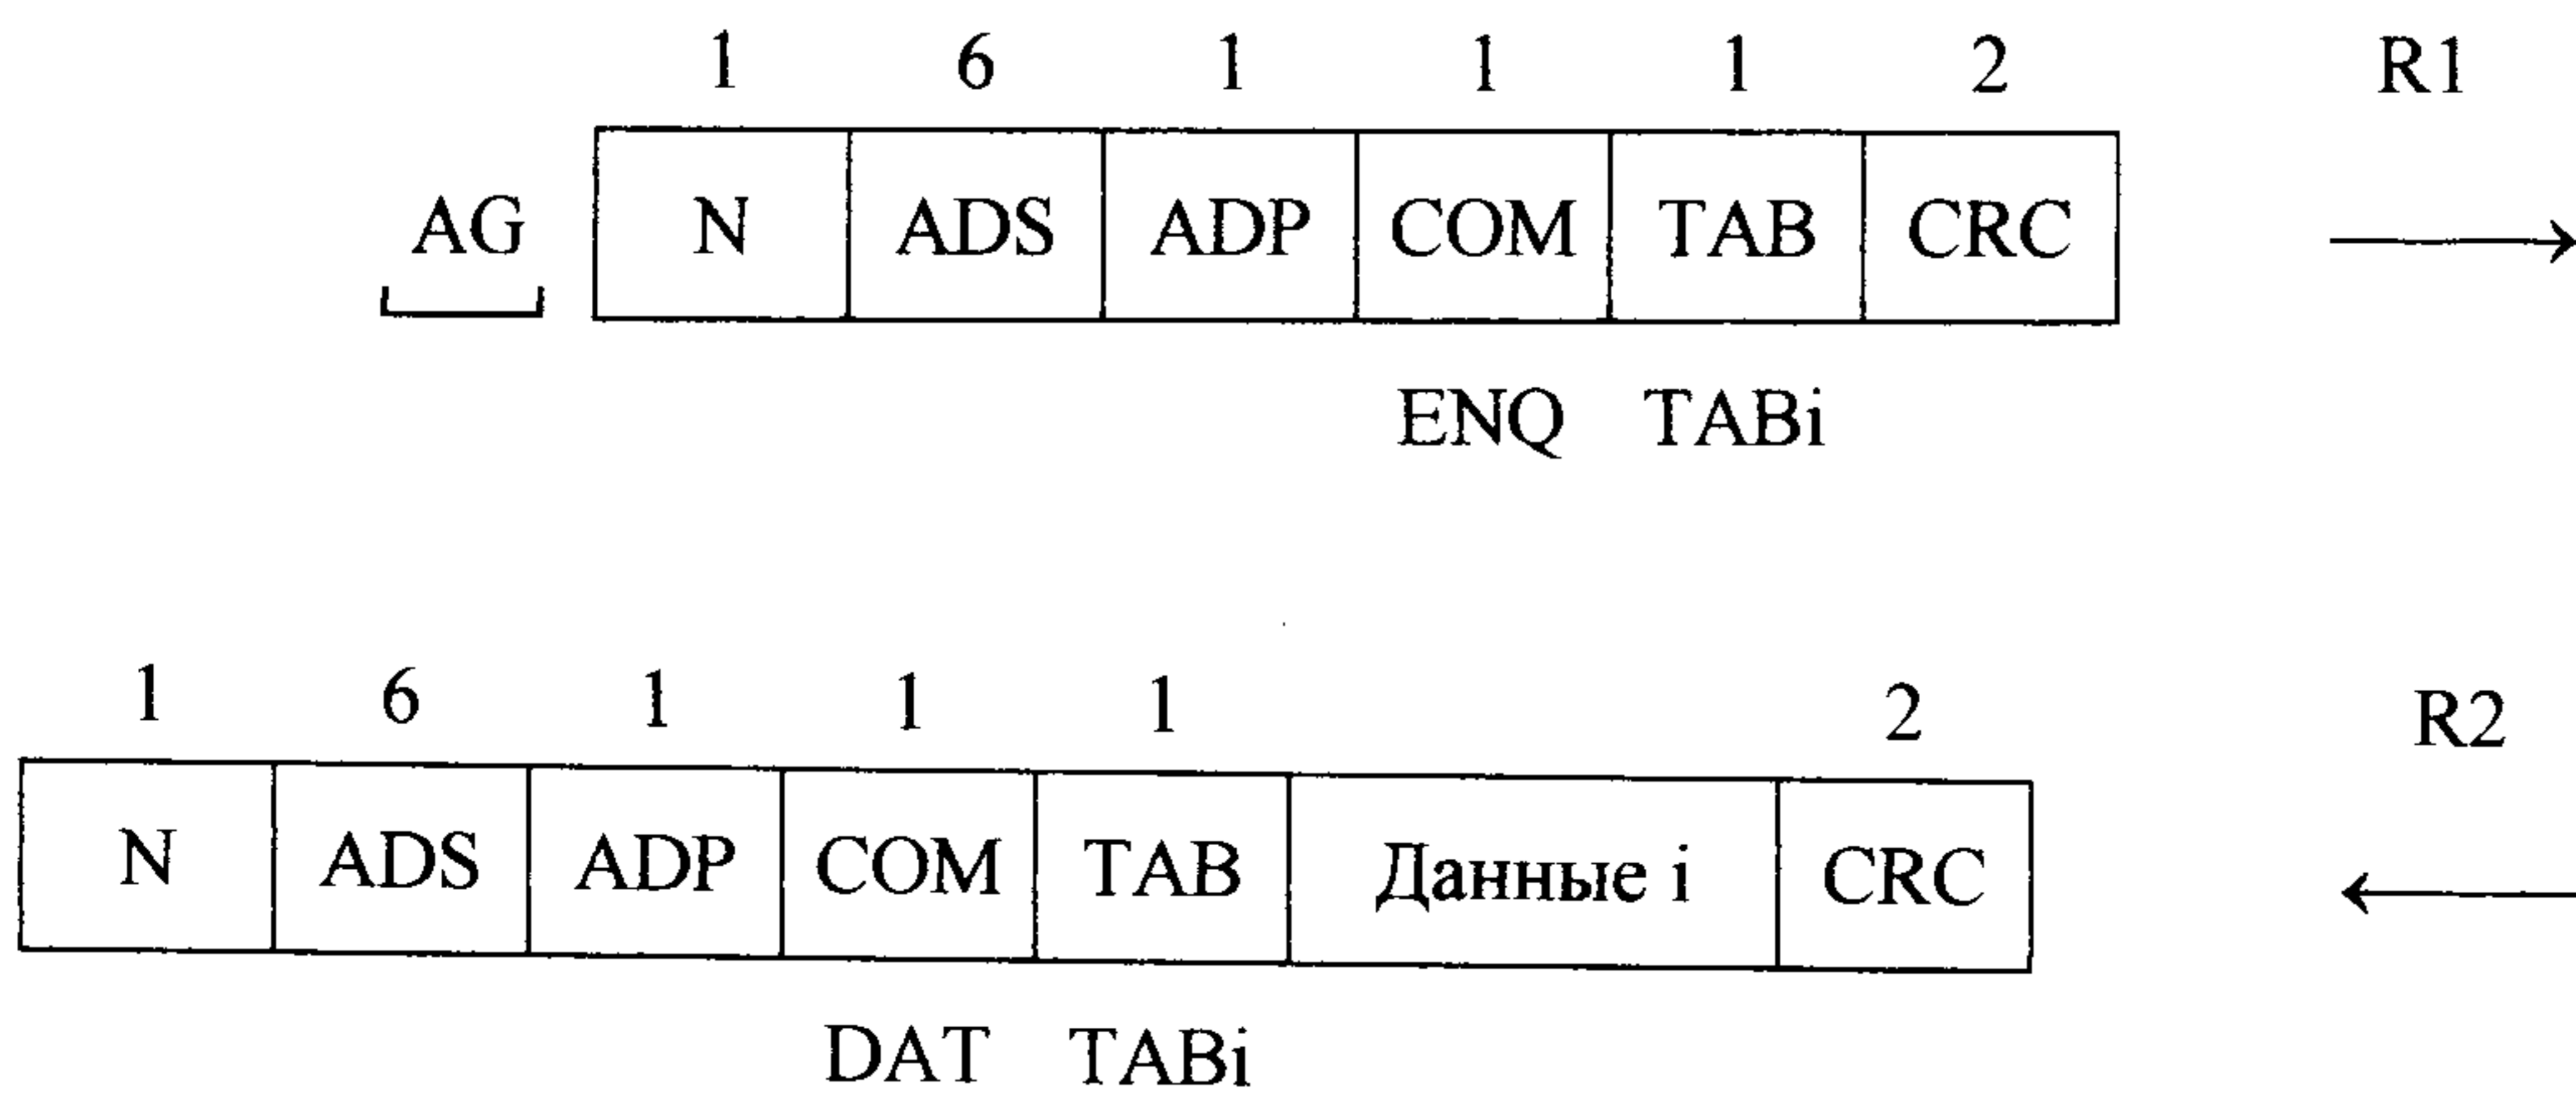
R1

| 1 | 6 | 1 | 1 | 1 | 2 |
|---|---|---|---|---|---|
| N | ADS | ADP | COM | TAB | CRC |

AG

ENQ TABi

R2

| 1 | 6 | 1 | 1 | 1 | | 2 |
|---|---|---|---|---|---|---|
| N | ADS | ADP | COM | TAB | Данные i | CRC |

DAT TABi